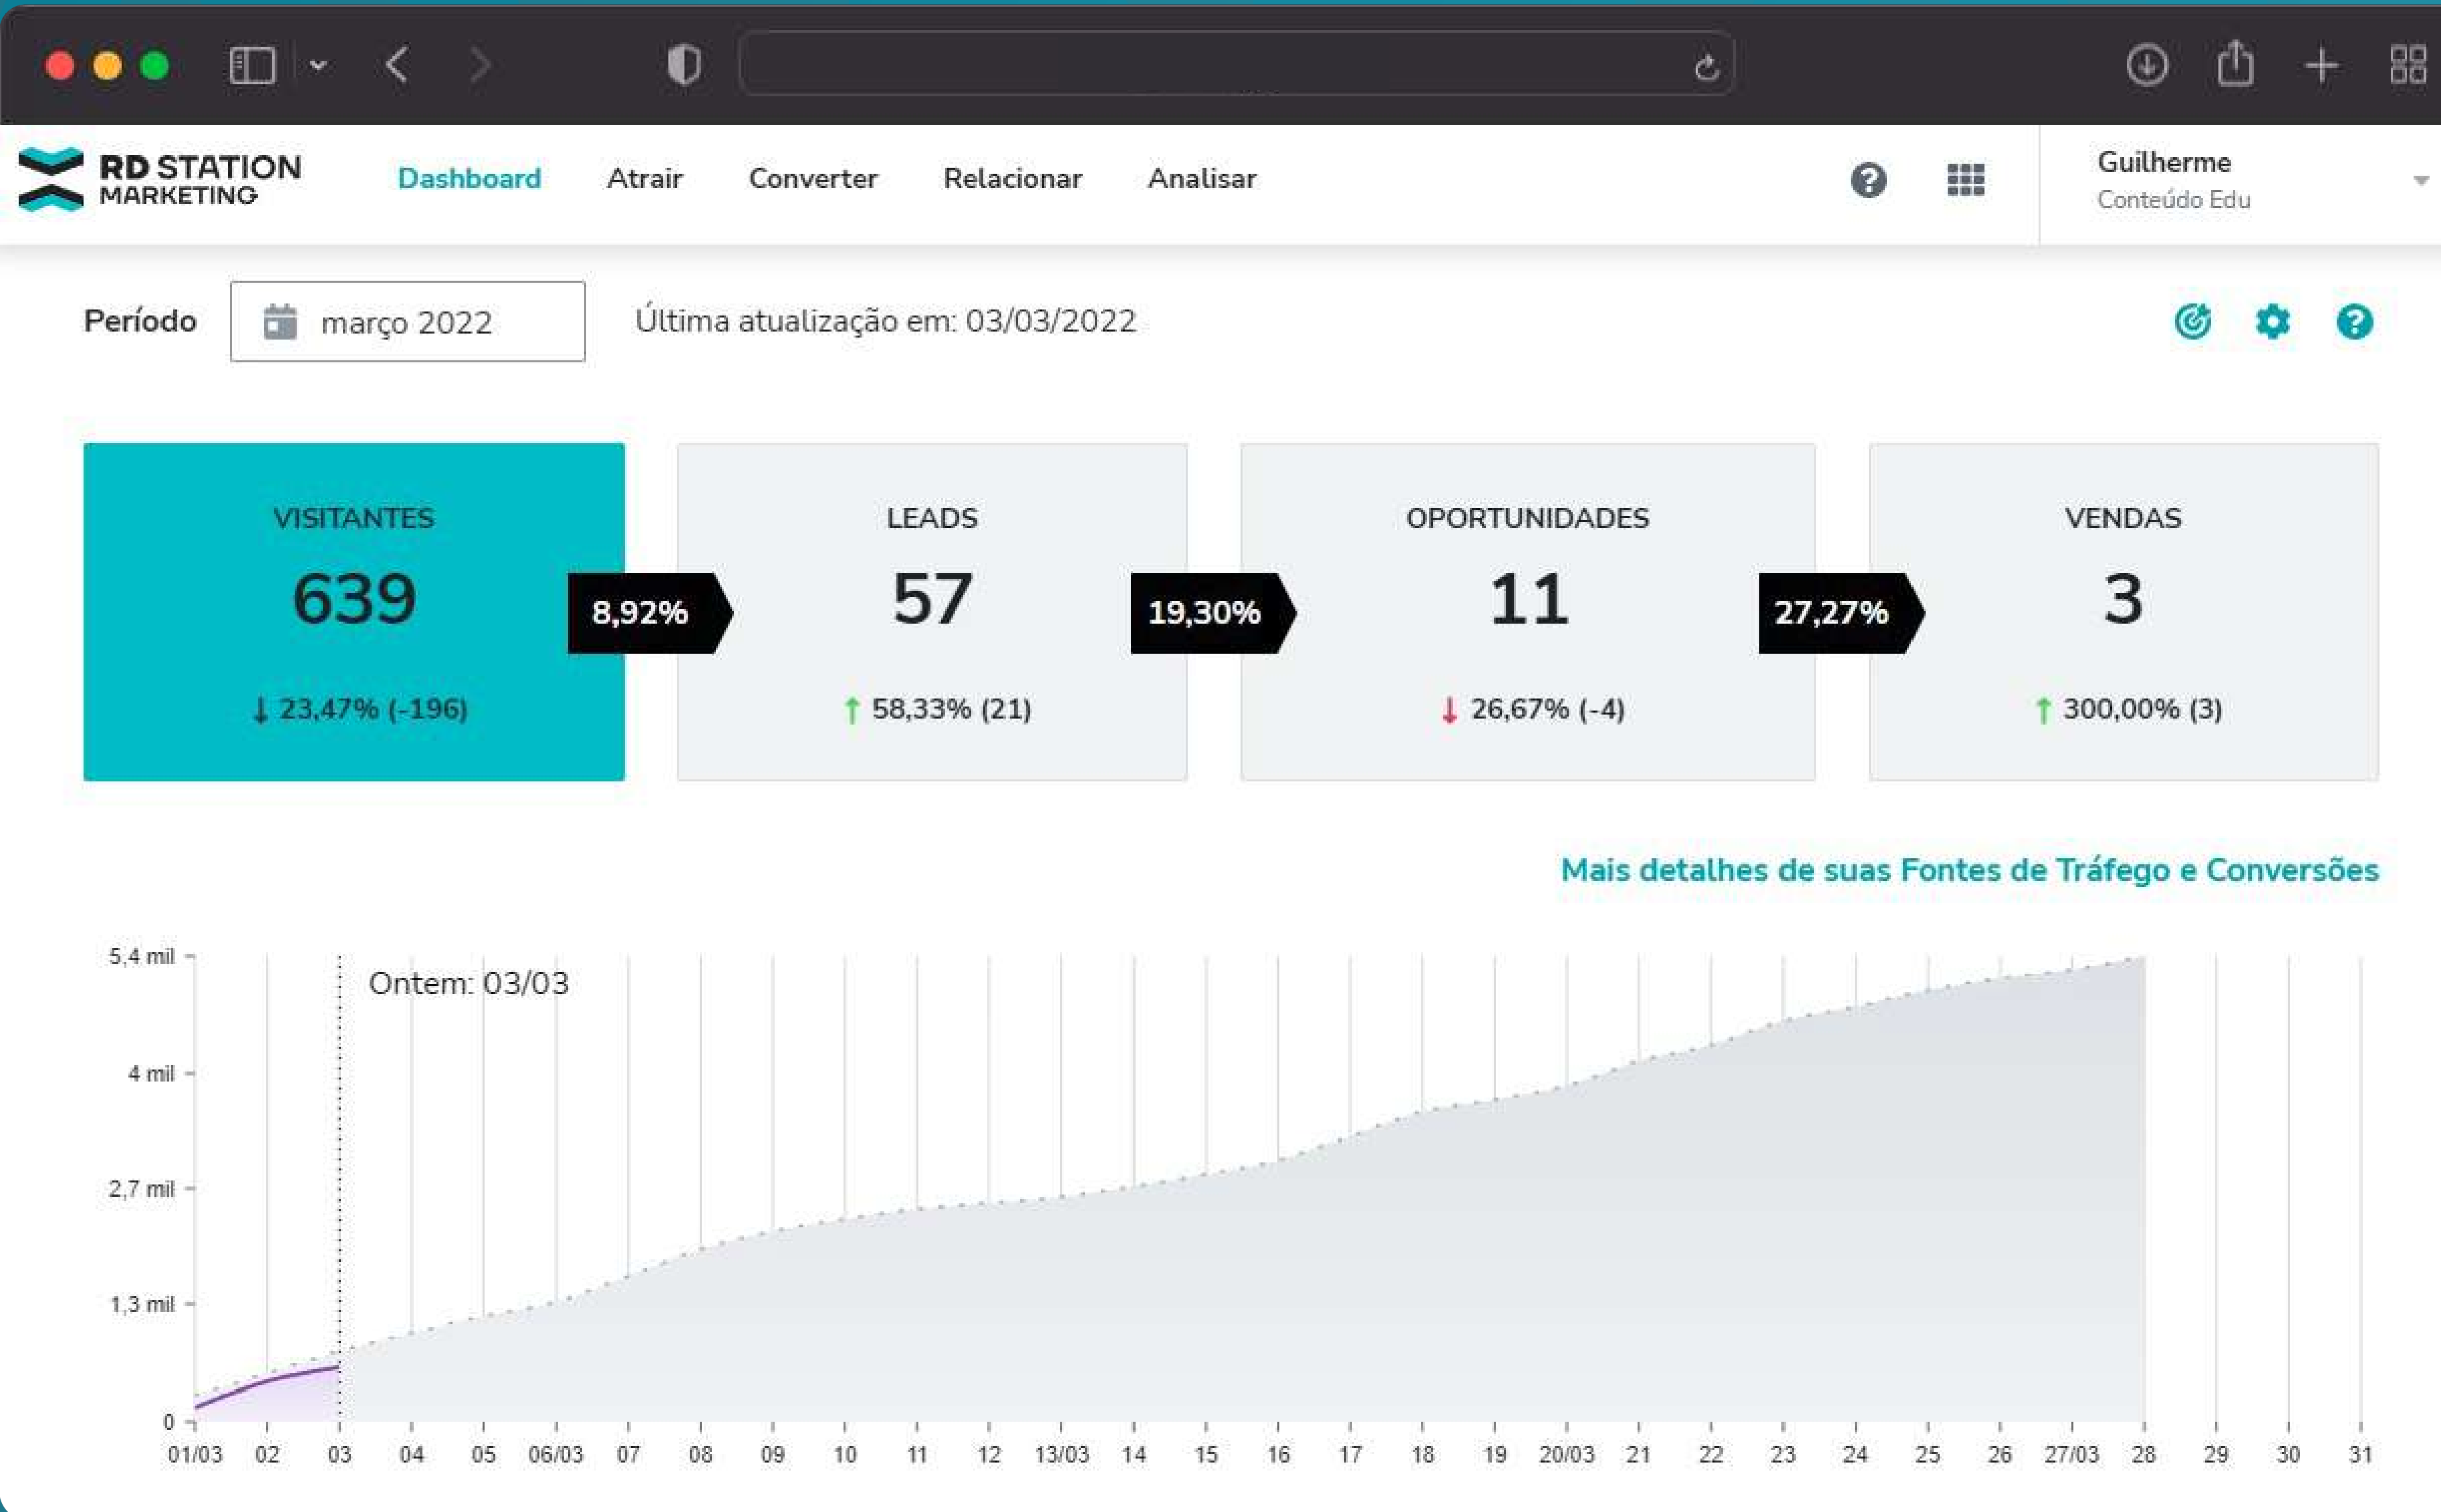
RD STATION MARKETING

Dashboard Atrair Converter Relacionar Analisar

Guilherme
Conteúdo Edu

Período março 2022 Última atualização em: 03/03/2022

VISITANTES
639
↓ 23,47% (-196)

8,92%

LEADS
57
↑ 58,33% (21)

19,30%

OPORTUNIDADES
11
↓ 26,67% (-4)

27,27%

VENDAS
3
↑ 300,00% (3)

Mais detalhes de suas Fontes de Tráfego e Conversões

5,4 mil
4 mil
2,7 mil
1,3 mil
0

Ontem: 03/03

01/03 02 03 04 05 06/03 07 08 09 10 11 12 13/03 14 15 16 17 18 19 20/03 21 22 23 24 25 26 27/03 28 29 30 31